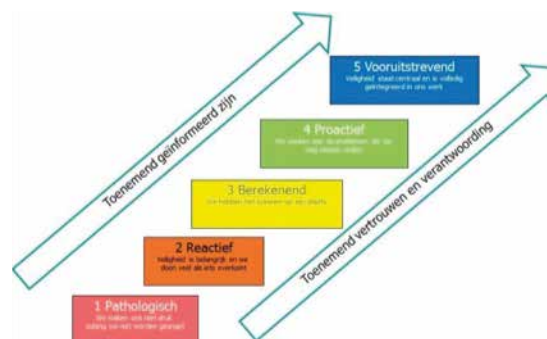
Toenemend geïnformeerd zijn

Toenemend vertrouwen en verantwoording

5 Vooruitstrevend
Veiligheid staat centraal en is volledig geïntegreerd in ons werk

4 Proactief
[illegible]

3 Berekenend
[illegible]

2 Reactief
Veiligheid is belangrijk en we doen veel als iets voorvalt

1 Pathologisch
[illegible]